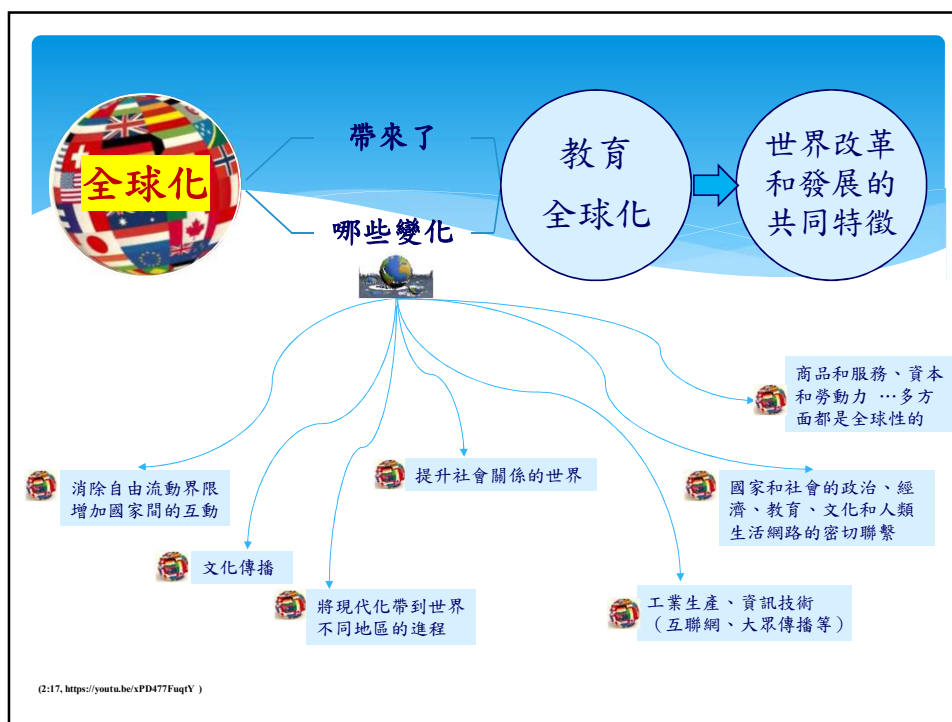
全球化

帶來了

哪些變化

教育
全球化

世界改革
和發展的
共同特徵

商品和服務、資本和勞動力 …多方面都是全球性的

消除自由流動界限
增加國家間的互動

提升社會關係的世界

國家和社會的政治、經濟、教育、文化和人類生活網路的密切聯繫

文化傳播

將現代化帶到世界不同地區的進程

工業生產、資訊技術
（互聯網、大眾傳播等）

(2:17, https://youtu.be/xPD477FuqtY )